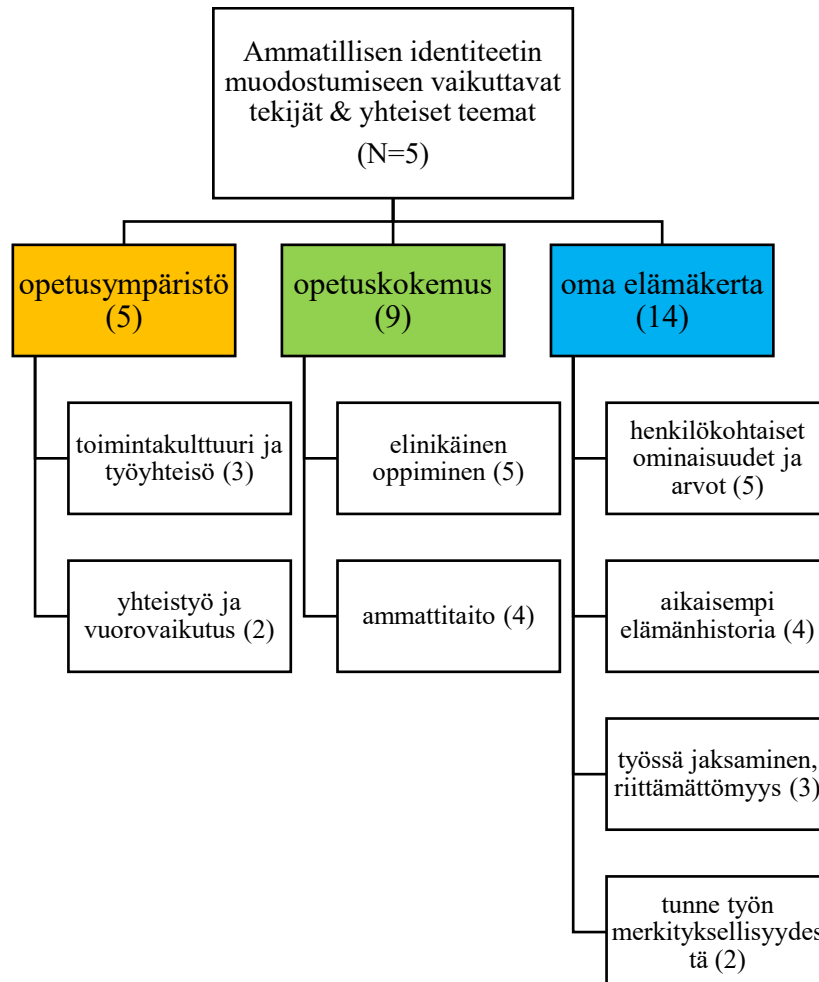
Ammatillisen identiteetin muodostumiseen vaikuttavat tekijät & yhteiset teemat

(N=5)

opetusympäristö (5)

toimintakulttuuri ja työyhteisö (3)

yhteistyö ja vuorovaikutus (2)

opetuskokemus (9)

elinikäinen oppiminen (5)

ammattitaito (4)

oma elämäkerta (14)

henkilökohtaiset ominaisuudet ja arvot (5)

aikaisempi elämänhistoria (4)

työssä jaksaminen, riittämättömyys (3)

tunne työn merkityksellisyydes tä (2)